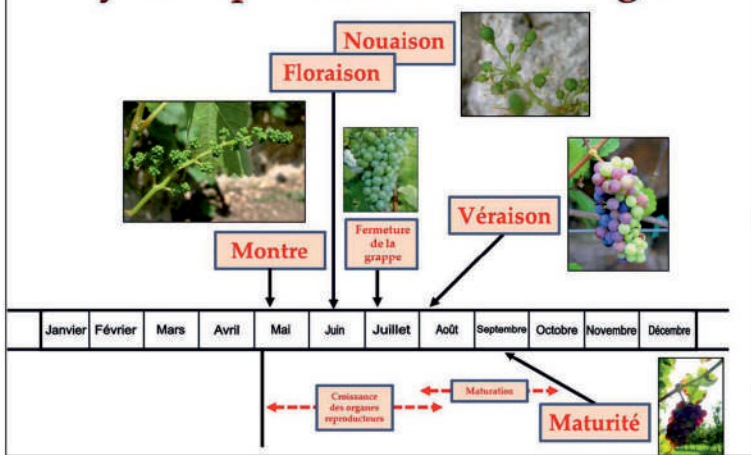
Nouaison

Floraison

Véraison

Montre

Fermeture de la grappe

| Janvier | Février | Mars | Avril | Mai | Juin | Juillet | Août | Septembre | Octobre | Novembre | Décembre |
|---|---|---|---|---|---|---|---|---|---|---|---|

Croissance des organes reproducteurs

Maturation

Maturité